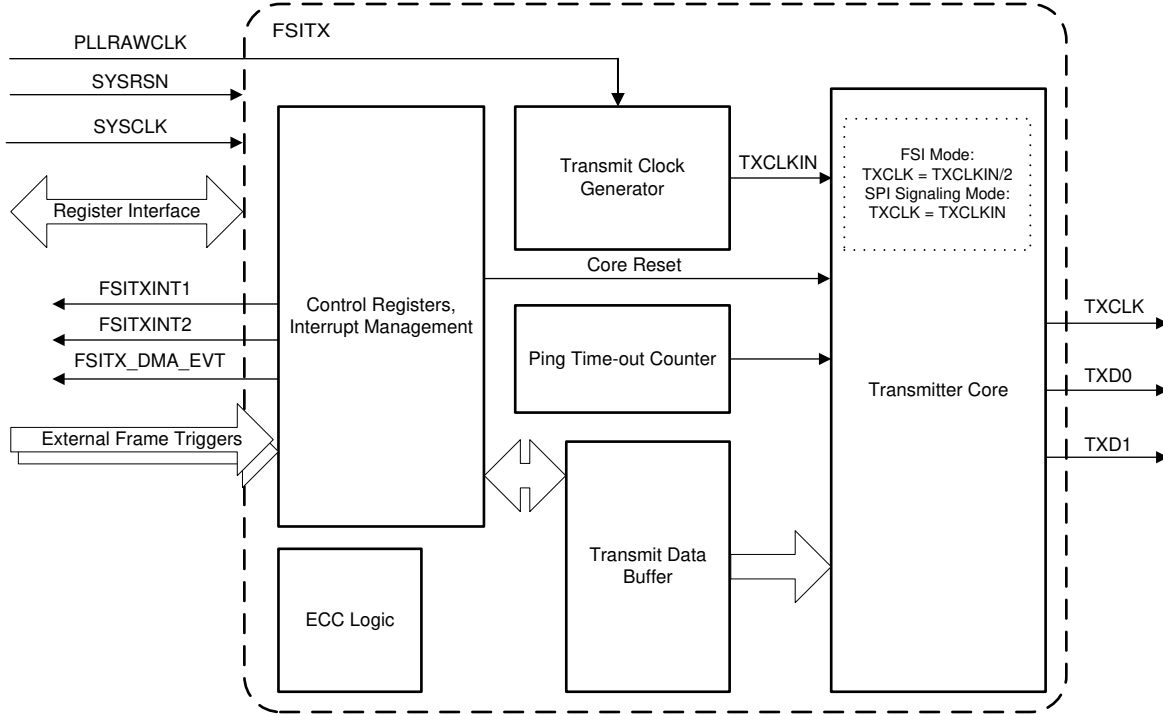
FSITX

PLLRAWCLK

SYSRSN

SYSCLK

Register Interface

FSITXINT1

FSITXINT2

FSITX_DMA_EVT

External Frame Triggers

Control Registers, Interrupt Management

Transmit Clock Generator

TXCLKIN

FSI Mode: TXCLK = TXCLKIN/2 SPI Signaling Mode: TXCLK = TXCLKIN

Core Reset

Ping Time-out Counter

Transmit Data Buffer

ECC Logic

Transmitter Core

TXCLK

TXD0

TXD1